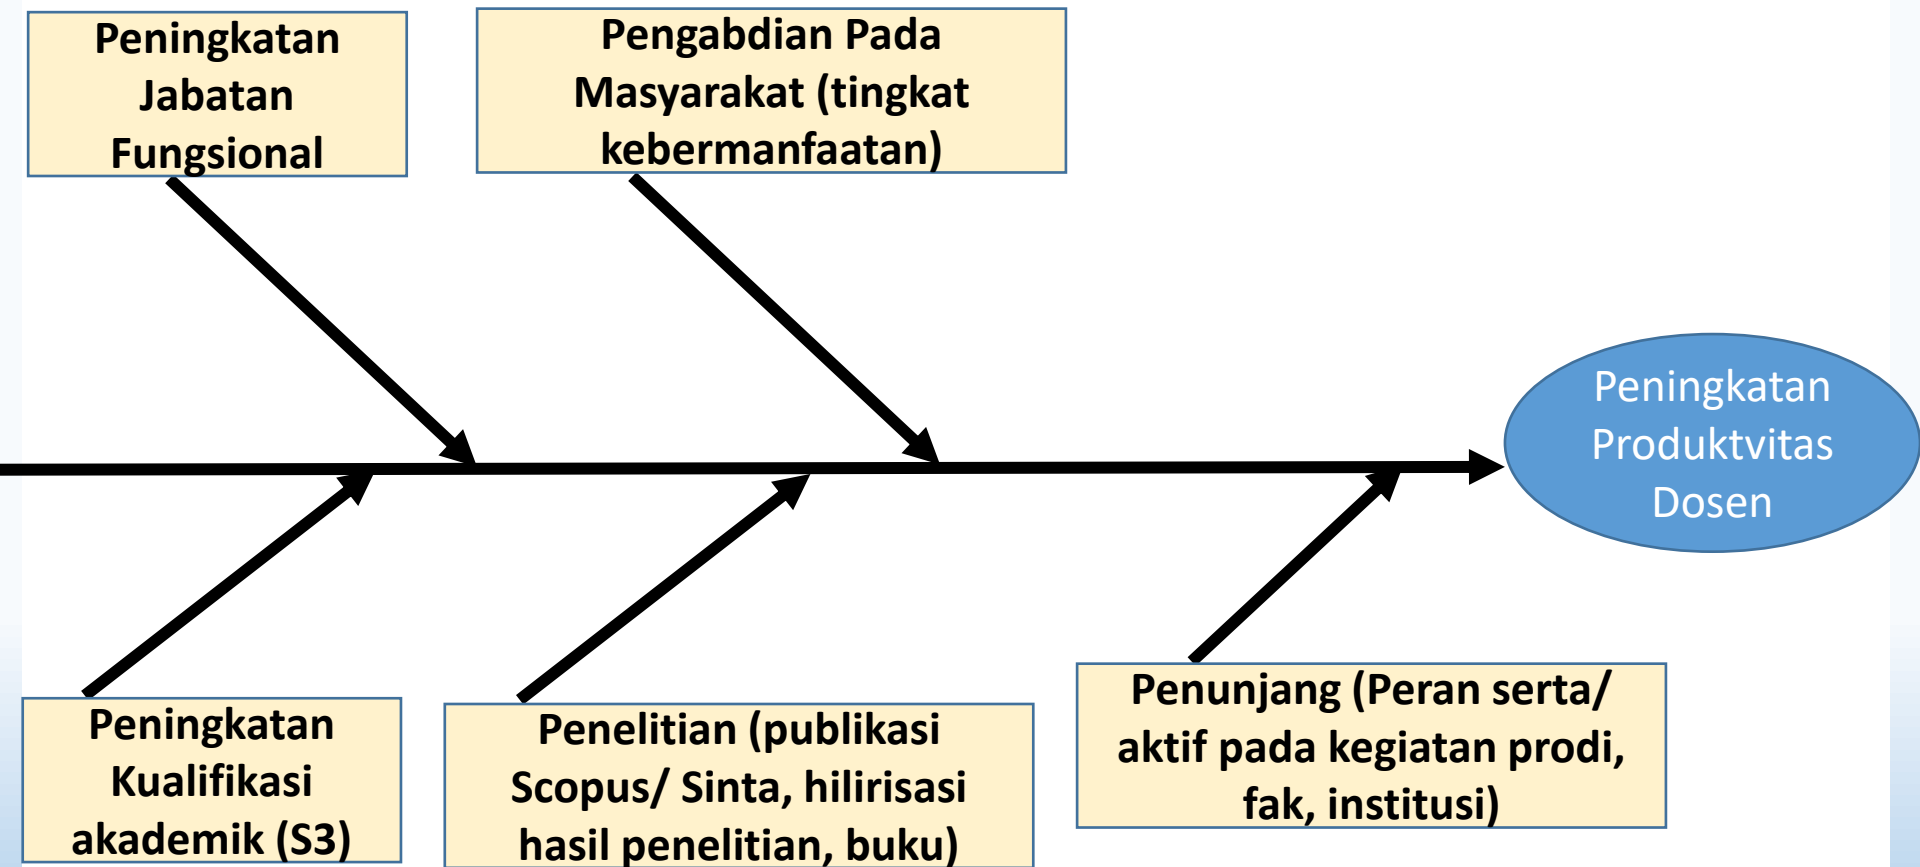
Peningkatan Jabatan Fungsional

Pengabdian Pada Masyarakat (tingkat kebermanfaatan)

Peningkatan Produktvitas Dosen

Peningkatan Kualifikasi akademik (S3)

Penelitian (publikasi Scopus/ Sinta, hilirisasi hasil penelitian, buku)

Penunjang (Peran serta/ aktif pada kegiatan prodi, fak, institusi)